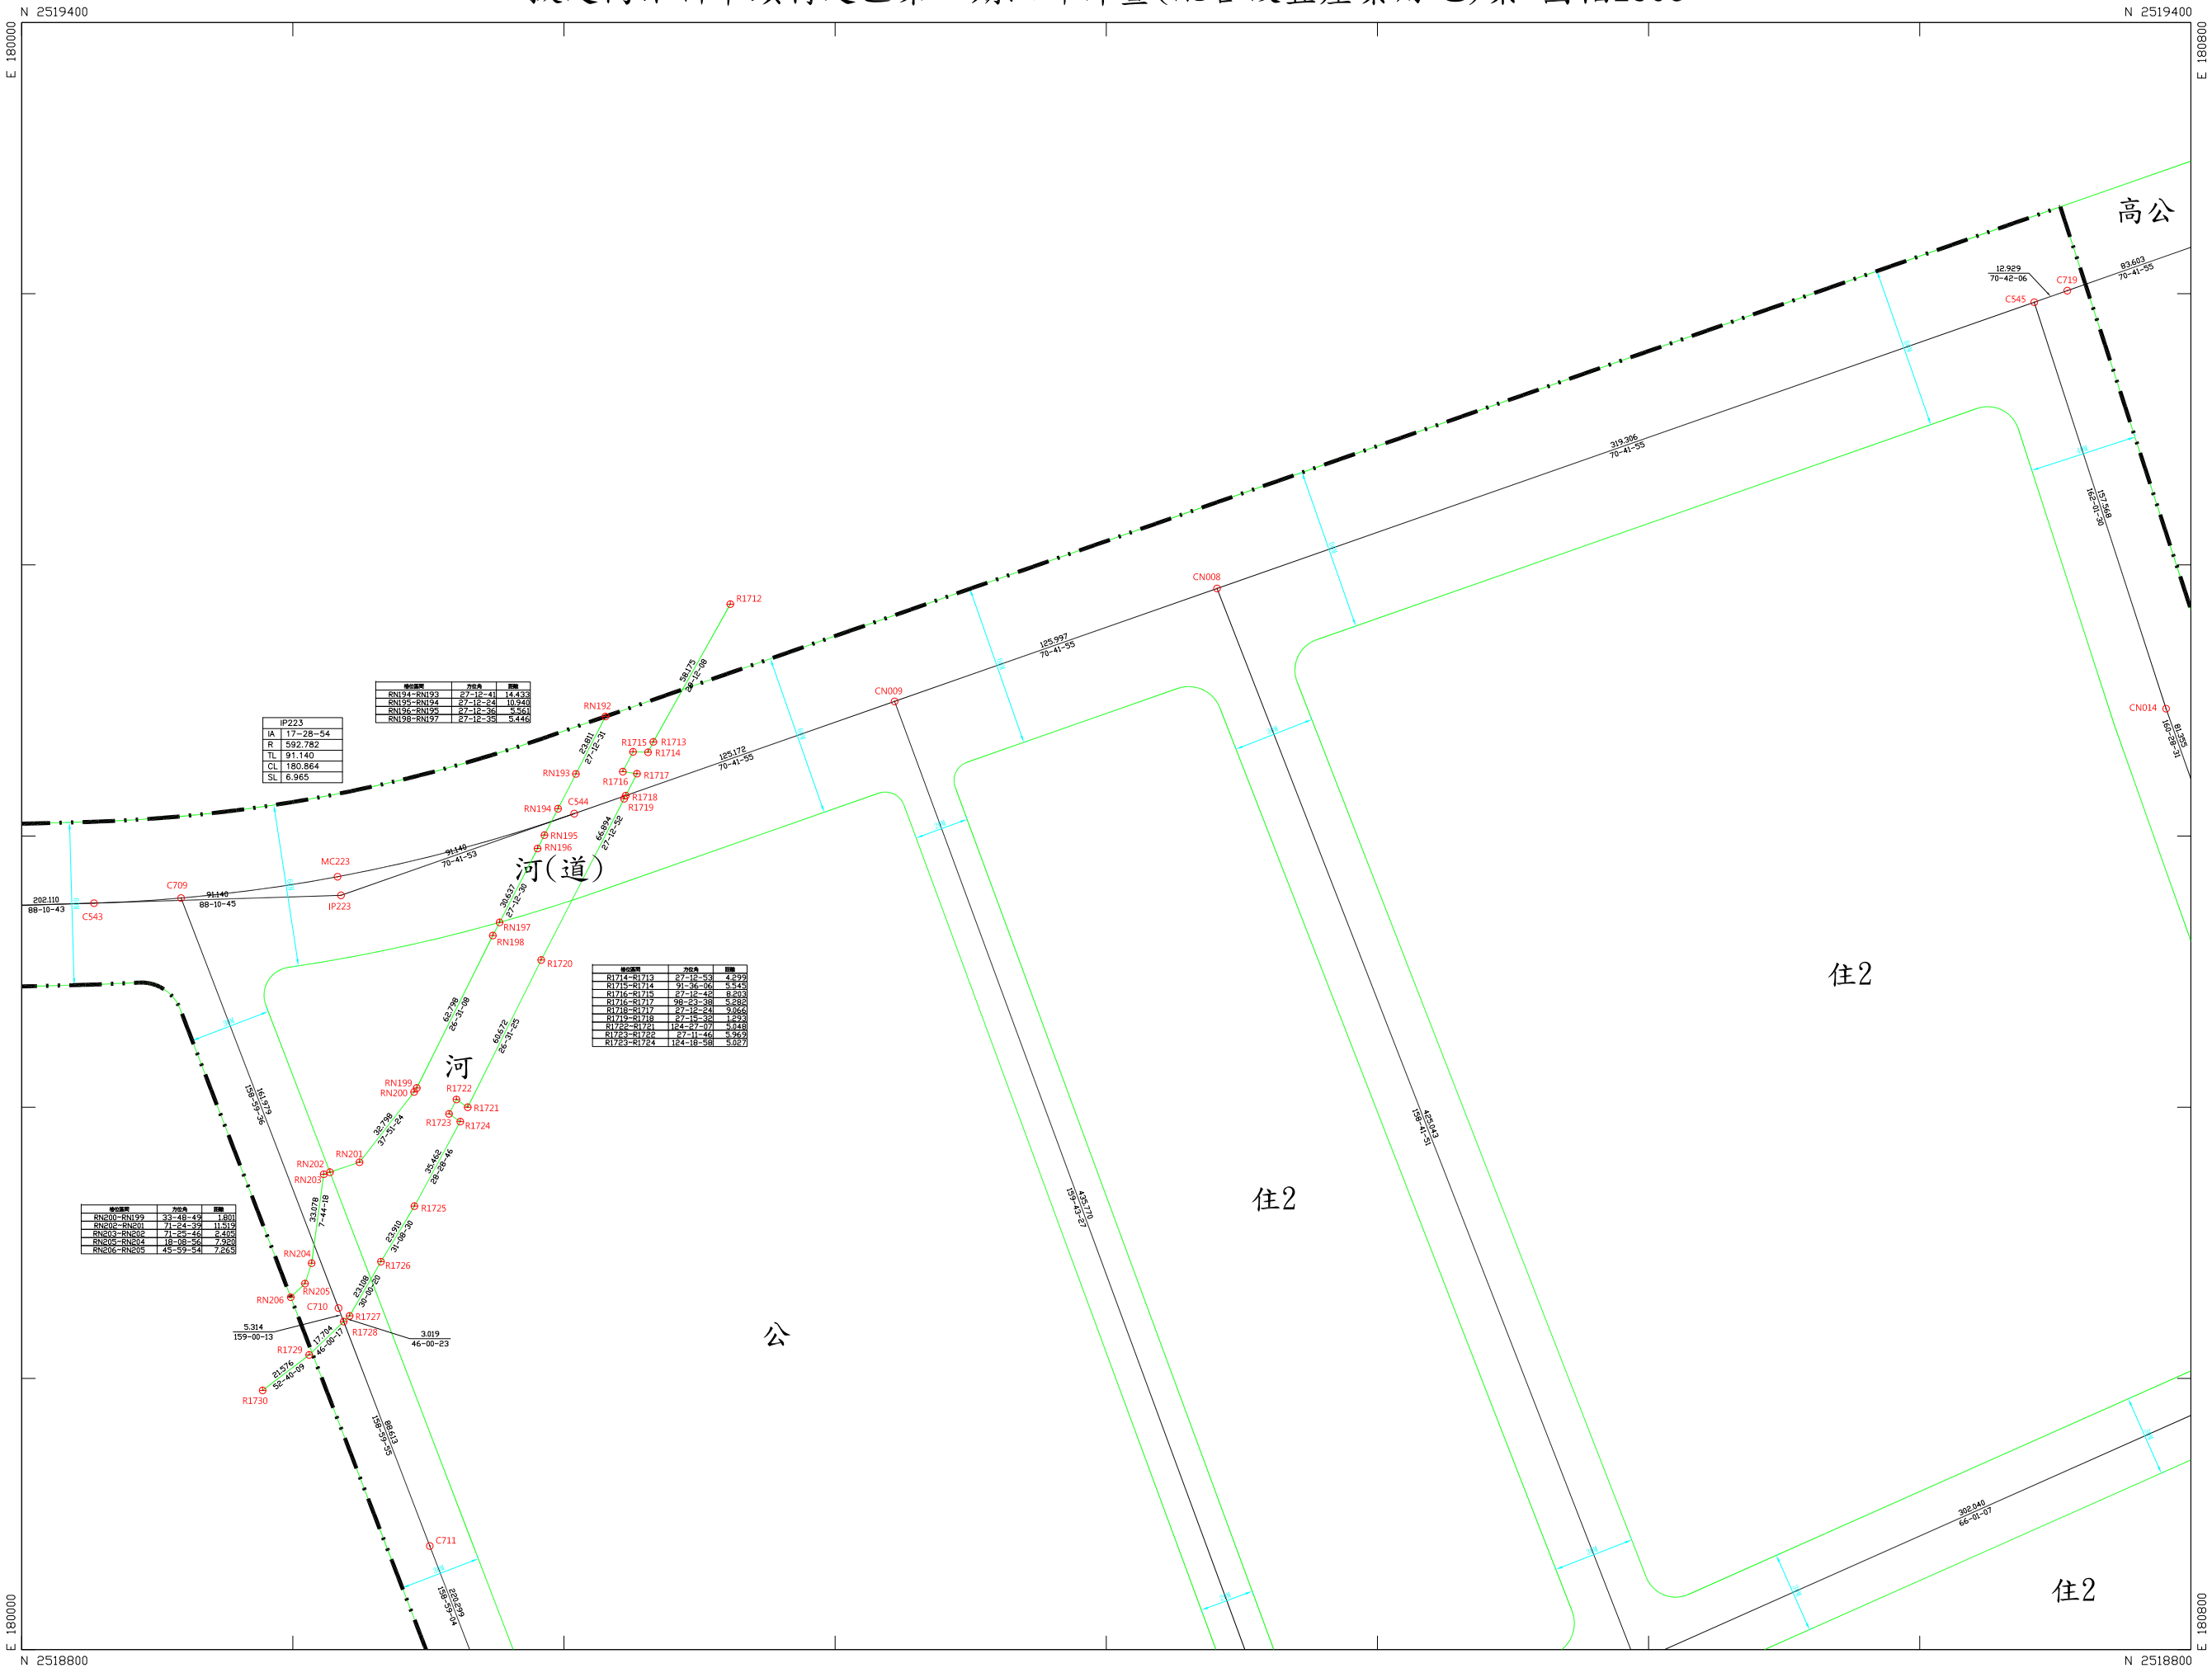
N 2519400
N 2519400
E 180000
E 180800

高公

12.929
70-42-06
C719
83.603
70-41-55
C545

319.306
70-41-55

157.568
162-01-30

CN008
R1712
125.997
70-41-55
CN009
58.175
28-12-08

| 樁位區間 | 方位角 | 距離 |
|---|---|---|
| RN194-RN193 | 27-12-41 | 14.433 |
| RN195-RN194 | 27-12-24 | 10.940 |
| RN196-RN195 | 27-12-36 | 5.561 |
| RN198-RN197 | 27-12-35 | 5.446 |

| IP223 | |
|---|---|
| IA | 17-28-54 |
| R | 592.782 |
| TL | 91.140 |
| CL | 180.864 |
| SL | 6.965 |

RN192
23.811
27-12-31
R1715
R1713
R1714
125.172
70-41-55
CN014
81.355
160-38-31
RN193
R1716
R1717
RN194
C544
R1718
R1719
RN195
RN196
66.894
27-12-32
MC223
91.140
70-41-53
河(道)
C709
91.140
88-10-45
202.110
88-10-43
C543
IP223
30.637
27-12-30
RN197
RN198
R1720

| 樁位區間 | 方位角 | 距離 |
|---|---|---|
| R1714-R1713 | 27-12-53 | 4.299 |
| R1715-R1714 | 91-36-06 | 5.545 |
| R1716-R1715 | 27-12-42 | 8.203 |
| R1716-R1717 | 98-23-38 | 5.282 |
| R1718-R1717 | 27-12-24 | 9.066 |
| R1719-R1718 | 27-15-32 | 1.293 |
| R1722-R1721 | 124-27-07 | 5.048 |
| R1723-R1722 | 27-11-46 | 5.969 |
| R1723-R1724 | 124-18-58 | 5.027 |

住2
63.798
26-31-08
60.672
26-31-25
河
161.979
158-59-36
RN199
RN200
R1722
R1721
R1723
R1724
32.798
37-51-24
425.043
158-41-51
RN201
RN202
RN203
35.462
28-28-46
住2
159.770
159-43-27

| 樁位區間 | 方位角 | 距離 |
|---|---|---|
| RN200-RN199 | 33-48-49 | 1.801 |
| RN202-RN201 | 71-24-39 | 11.519 |
| RN203-RN202 | 71-25-46 | 2.405 |
| RN205-RN204 | 18-08-56 | 7.920 |
| RN206-RN205 | 45-59-54 | 7.265 |

33.078
7-44-18
R1725
23.910
31-08-30
RN204
R1726
23.108
30-00-20
RN205
RN206
C710
R1727
5.314
159-00-13
R1728
3.019
46-00-23
17.704
46-00-17
公
R1729
21.576
52-40-09
R1730
88.613
159-59-55
302.040
66-01-07
C711
220.299
158-59-54
住2
N 2518800
N 2518800
E 180000
E 180800